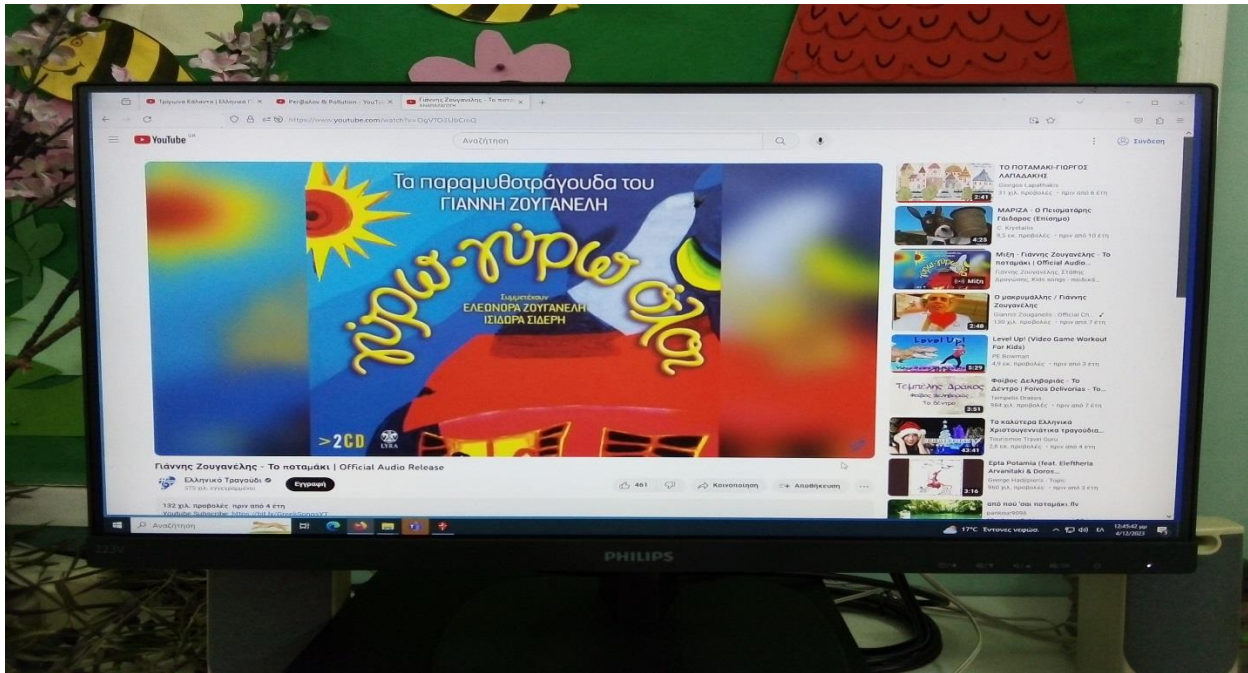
Τριγωνα Κάλαντα | Ελληνικά | × Perifallon & Palladium - YouTu × Γιάννης Ζουγανέλης - Το ποτα ×

https://www.youtube.com/watch?v=OgV7O3UbCrsQ

YouTube GR

Αναζήτηση

Σύνδεση

Τα παραμυθοτράγουδα του ΓΙΑΝΝΗ ΖΟΥΓΑΝΕΛΗ

γύρω-γύρω όλοι

Συμμετέχουν ΕΛΕΟΝΟΡΑ ΖΟΥΓΑΝΕΛΗ ΙΣΙΔΩΡΑ ΣΙΔΕΡΗ

>2CD

LYRA

Γιάννης Ζουγανέλης - Το ποταμάκι | Official Audio Release

Ελληνικό Τραγούδι
575 χιλ. συνδρομητές

Εγγραφή

461

Κοινοποίηση

Αποθήκευση

132 χιλ. προβολές πριν από 4 έτη
YouTube Subscribe: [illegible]

ΤΟ ΠΟΤΑΜΑΚΙ-ΓΙΩΡΓΟΣ ΛΑΠΑΔΑΚΗΣ
Giorgos Lapathakis
31 χιλ. προβολές • πριν από 6 έτη
2:41

ΜΑΡΙΖΑ - Ο Πεισματάρης Γάιδαρος (Επίσημο)
C. Kiriakidis
9,5 εκ. προβολές • πριν από 10 έτη
4:25

Μίξη - Γιάννης Ζουγανέλης - Το ποταμάκι | Official Audio...
Γιάννης Ζουγανέλης, Στάθης Δρογώσης, Kids songs - παιδικά...
Μίξη

Ο μακρυμάλλης / Γιάννης Ζουγανέλης
Giannis Zouganelis - Official Ch...
130 χιλ. προβολές • πριν από 7 έτη
2:48

Level Up! (Video Game Workout For Kids)
PE Bowman
4,9 εκ. προβολές • πριν από 3 έτη
3:29

Τεμπέλης Δράκος
Φοίβος Δεληβοριάς
Το δέντρο

Φοίβος Δεληβοριάς - Το Δέντρο | Foivos Delivorias - To...
Tempelis Drakos
984 χιλ. προβολές • πριν από 7 έτη
2:51

Τα καλύτερα Ελληνικά Χριστουγεννιάτικα τραγούδια...
Tourismos Travel Guru
2,8 εκ. προβολές • πριν από 4 έτη
42:41

Epta Polamia (feat. Eleftheria Arvanitaki & Doros...
George Hadjipieris - Topic
860 χιλ. προβολές • πριν από 3 έτη
3:16

από πού 'σαι ποταμάκι.flv
pankiur9096

Αναζήτηση

17°C Έντονες νεφώσ. ΕΛ 12:45:42 μμ 4/12/2023

PHILIPS